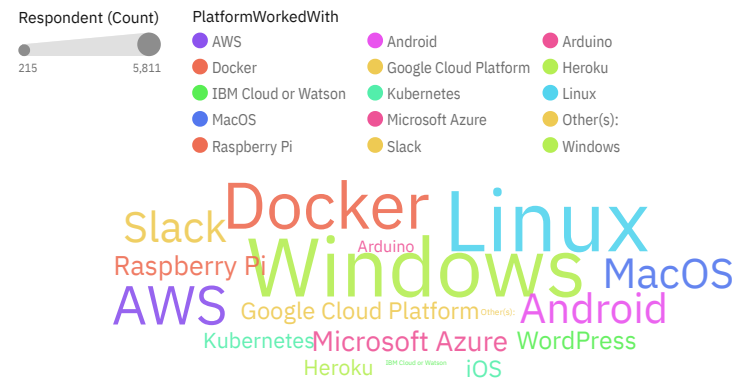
Respondent (Count)
215
5,811

PlatformWorkedWith
AWS
Android
Arduino
Docker
Google Cloud Platform
Heroku
IBM Cloud or Watson
Kubernetes
Linux
MacOS
Microsoft Azure
Other(s):
Raspberry Pi
Slack
Windows

Docker
Linux
Slack
Arduino
Windows
Raspberry Pi
MacOS
AWS
Google Cloud Platform
Other(s):
Android
Kubernetes
Microsoft Azure
WordPress
Heroku
IBM Cloud or Watson
iOS